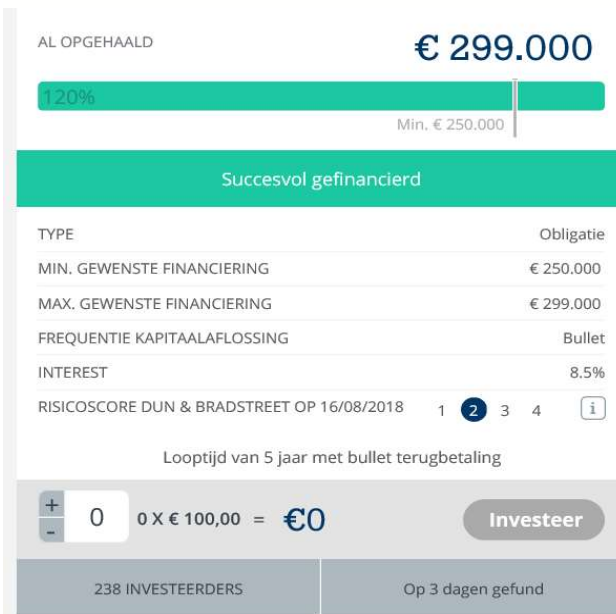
AL OPGEHAALD € 299.000

120%

Min. € 250.000

Succesvol gefinancierd

| | |
|---|---|
| TYPE | Obligatie |
| MIN. GEWENSTE FINANCIERING | € 250.000 |
| MAX. GEWENSTE FINANCIERING | € 299.000 |
| FREQUENTIE KAPITAALAFLOSSING | Bullet |
| INTEREST | 8.5% |
| RISICOSCORE DUN & BRADSTREET OP 16/08/2018 | 1 2 3 4 i |

Looptijd van 5 jaar met bullet terugbetaling

+ - 0 0 X € 100,00 = €0 Investeer

238 INVESTEERDERS

Op 3 dagen gefund